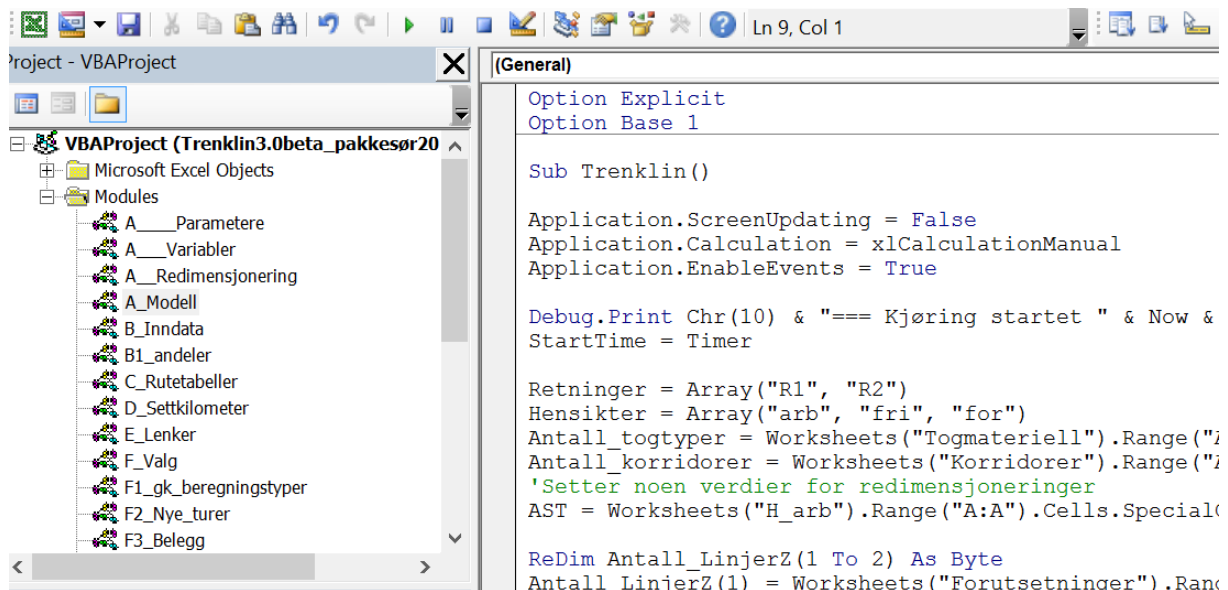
Ln 9, Col 1

roject - VBAProject

(General)

VBAProject (Trenklin3.0beta_pakkesør20
Microsoft Excel Objects
Modules
A____Parametere
A___Variabler
A__Redimensjonering
A_Modell
B_Inndata
B1_andeler
C_Rutetabeller
D_Settkilometer
E_Lenker
F_Valg
F1_gk_beregningstyper
F2_Nye_turer
F3_Belegg

Option Explicit
Option Base 1

Sub Trenklin()

Application.ScreenUpdating = False
Application.Calculation = xlCalculationManual
Application.EnableEvents = True

Debug.Print Chr(10) & "=== Kjøring startet " & Now &
StartTime = Timer

Retninger = Array("R1", "R2")
Hensikter = Array("arb", "fri", "for")
Antall_togtyper = Worksheets("Togmateriell").Range("A
Antall_korridorer = Worksheets("Korridorer").Range("A
'Setter noen verdier for redimensjoneringer
AST = Worksheets("H_arb").Range("A:A").Cells.Special(

ReDim Antall_LinjerZ(1 To 2) As Byte
Antall_LinjerZ(1) = Worksheets("Forutsetninger").Rang